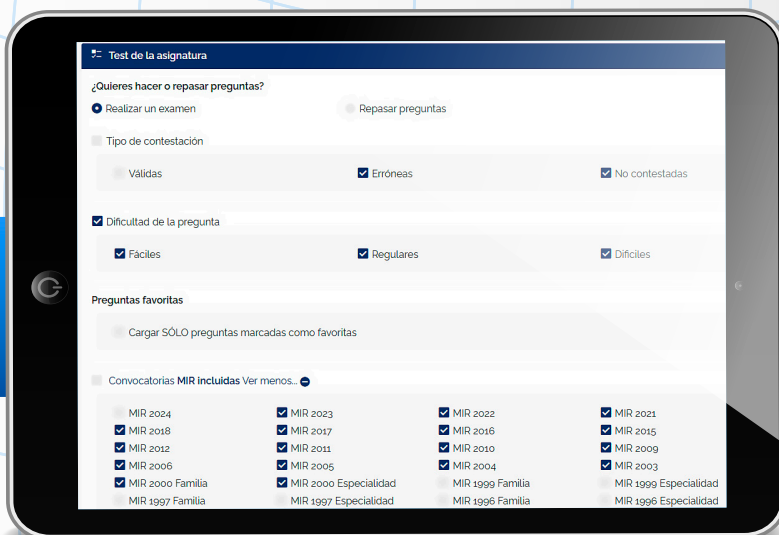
Test de la asignatura

¿Quieres hacer o repasar preguntas?

Realizar un examen

Repasar preguntas

Tipo de contestación

Válidas

Erróneas

No contestadas

Dificultad de la pregunta

Fáciles

Regulares

Difíciles

Preguntas favoritas

Cargar SÓLO preguntas marcadas como favoritas

Convocatorias MIR incluidas Ver menos...

MIR 2024
MIR 2023
MIR 2022
MIR 2021
MIR 2018
MIR 2017
MIR 2016
MIR 2015
MIR 2012
MIR 2011
MIR 2010
MIR 2009
MIR 2006
MIR 2005
MIR 2004
MIR 2003
MIR 2000 Familia
MIR 2000 Especialidad
MIR 1999 Familia
MIR 1999 Especialidad
MIR 1997 Familia
MIR 1997 Especialidad
MIR 1996 Familia
MIR 1996 Especialidad